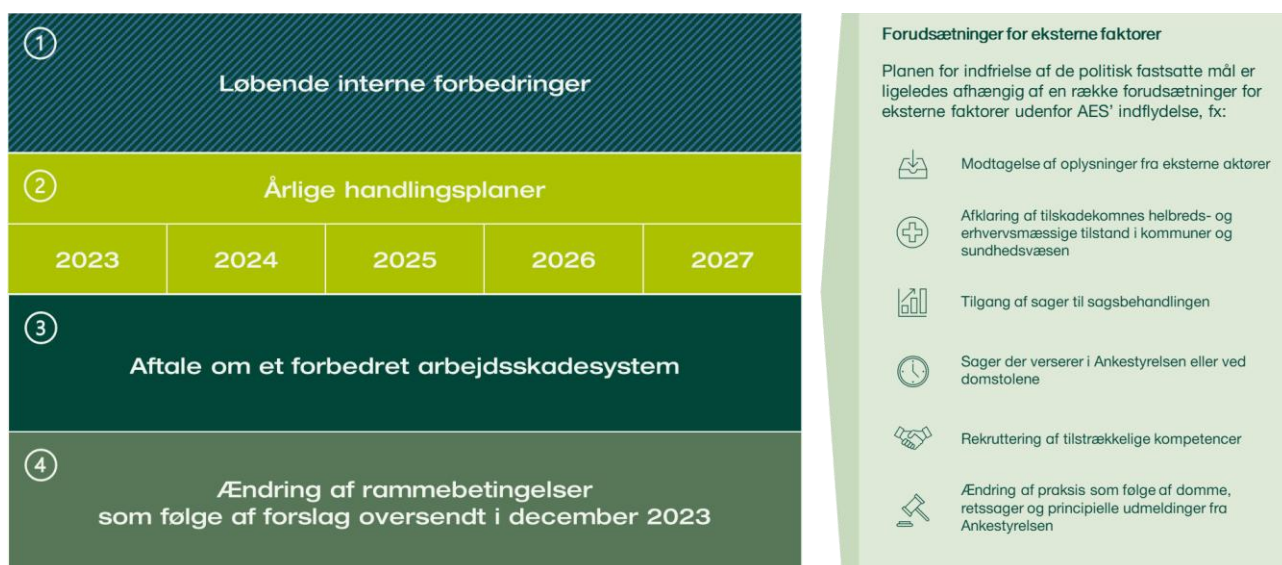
1

Løbende interne forbedringer

2

Årlige handlingsplaner

| 2023 | 2024 | 2025 | 2026 | 2027 |
|---|---|---|---|---|

3

Aftale om et forbedret arbejdsskadesystem

4

Ændring af rammebetingelser som følge af forslag oversendt i december 2023

Forudsætninger for eksterne faktorer

Planen for indfrielse af de politisk fastsatte mål er ligeledes afhængig af en række forudsætninger for eksterne faktorer udenfor AES' indflydelse, fx:

Modtagelse af oplysninger fra eksterne aktører

Afklaring af tilskadekomnes helbreds- og erhvervsmæssige tilstand i kommuner og sundhedsvæsen

Tilgang af sager til sagsbehandlingen

Sager der verserer i Ankestyrelsen eller ved domstolene

Rekruttering af tilstrækkelige kompetencer

Ændring af praksis som følge af domme, retssager og principielle udmeldinger fra Ankestyrelsen